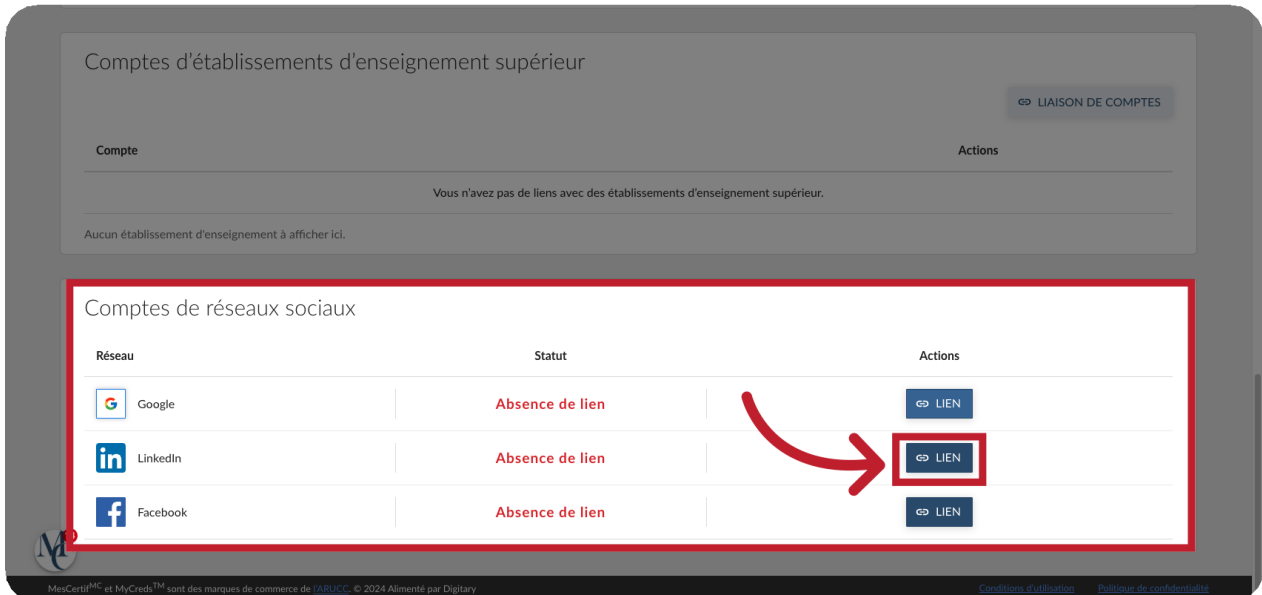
Comptes d'établissements d'enseignement supérieur

LIAISON DE COMPTES

| Compte | Actions |
|---|---|
| Vous n'avez pas de liens avec des établissements d'enseignement supérieur. | |

Aucun établissement d'enseignement à afficher ici.

Comptes de réseaux sociaux

| Réseau | Statut | Actions |
|---|---|---|
| Google | Absence de lien | LIEN |
| LinkedIn | Absence de lien | LIEN |
| Facebook | Absence de lien | LIEN |

MC

MesCertif$^{MC}$ et MyCreds$^{TM}$ sont des marques de commerce de l'ARUCC. © 2024 Alimenté par Digitary

Conditions d'utilisation Politique de confidentialité